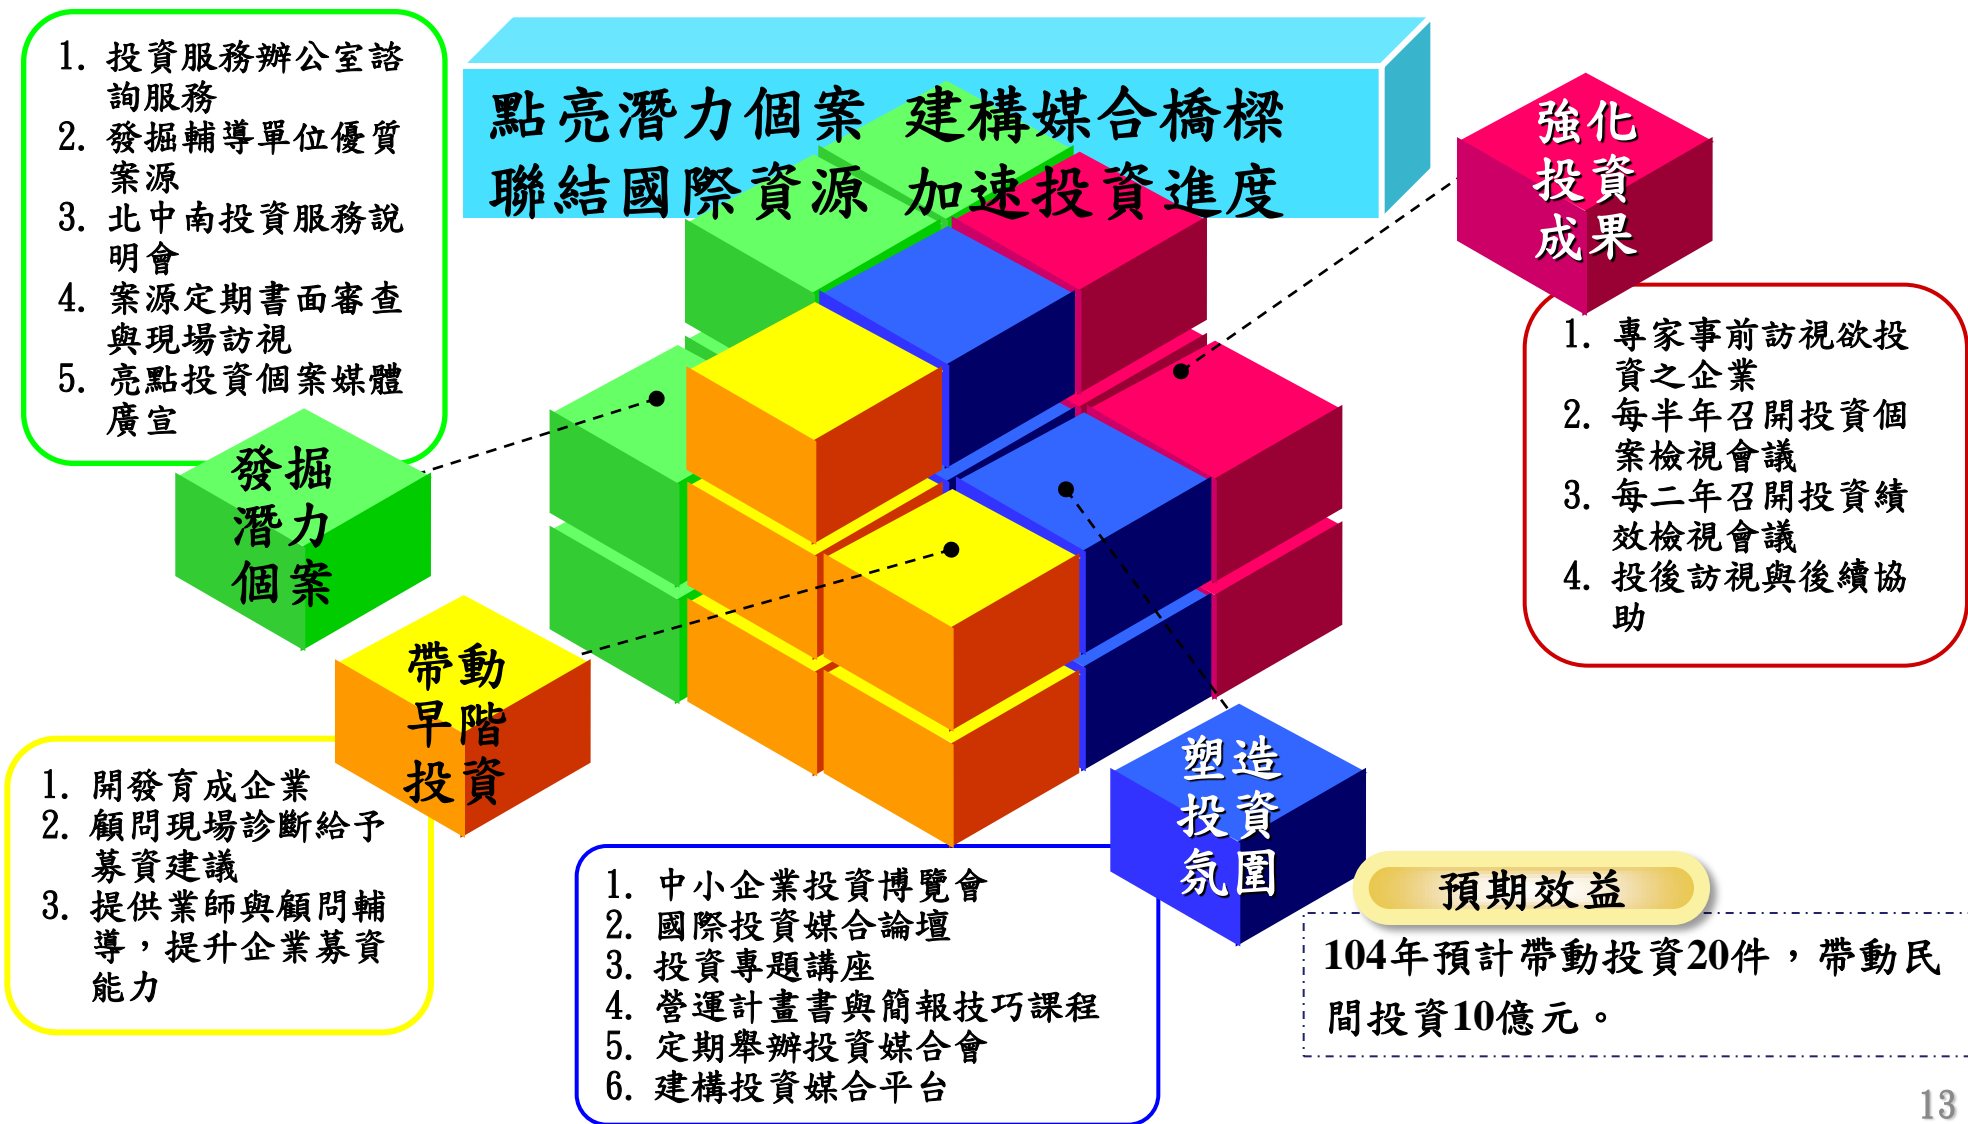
1. 投資服務辦公室諮詢服務
2. 發掘輔導單位優質案源
3. 北中南投資服務說明會
4. 案源定期書面審查與現場訪視
5. 亮點投資個案媒體廣宣

點亮潛力個案 建構媒合橋樑
聯結國際資源 加速投資進度

強化投資成果

1. 專家事前訪視欲投資之企業
2. 每半年召開投資個案檢視會議
3. 每二年召開投資績效檢視會議
4. 投後訪視與後續協助

發掘潛力個案

帶動早階投資

1. 開發育成企業
2. 顧問現場診斷給予募資建議
3. 提供業師與顧問輔導，提升企業募資能力

1. 中小企業投資博覽會
2. 國際投資媒合論壇
3. 投資專題講座
4. 營運計畫書與簡報技巧課程
5. 定期舉辦投資媒合會
6. 建構投資媒合平台

塑造投資氛圍

預期效益

104年預計帶動投資20件，帶動民間投資10億元。

13